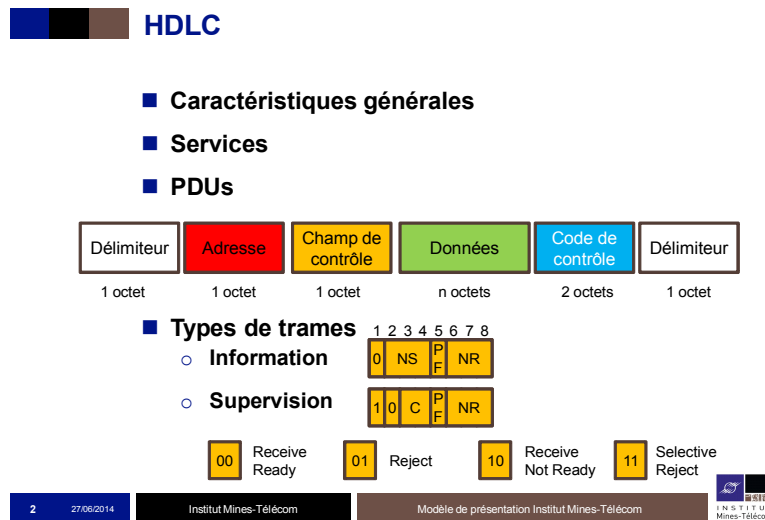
HDLC

Caractéristiques générales

Services

PDUs

| Délimiteur | Adresse | Champ de contrôle | Données | Code de contrôle | Délimiteur |
|---|---|---|---|---|---|
| 1 octet | 1 octet | 1 octet | n octets | 2 octets | 1 octet |

Types de trames 1 2 3 4 5 6 7 8

Information 0 NS P F NR

Supervision 1 0 C P F NR

00 Receive Ready 01 Reject 10 Receive Not Ready 11 Selective Reject

2 27/06/2014 Institut Mines-Télécom Modèle de présentation Institut Mines-Télécom

INSTITUT Mines-Télécom